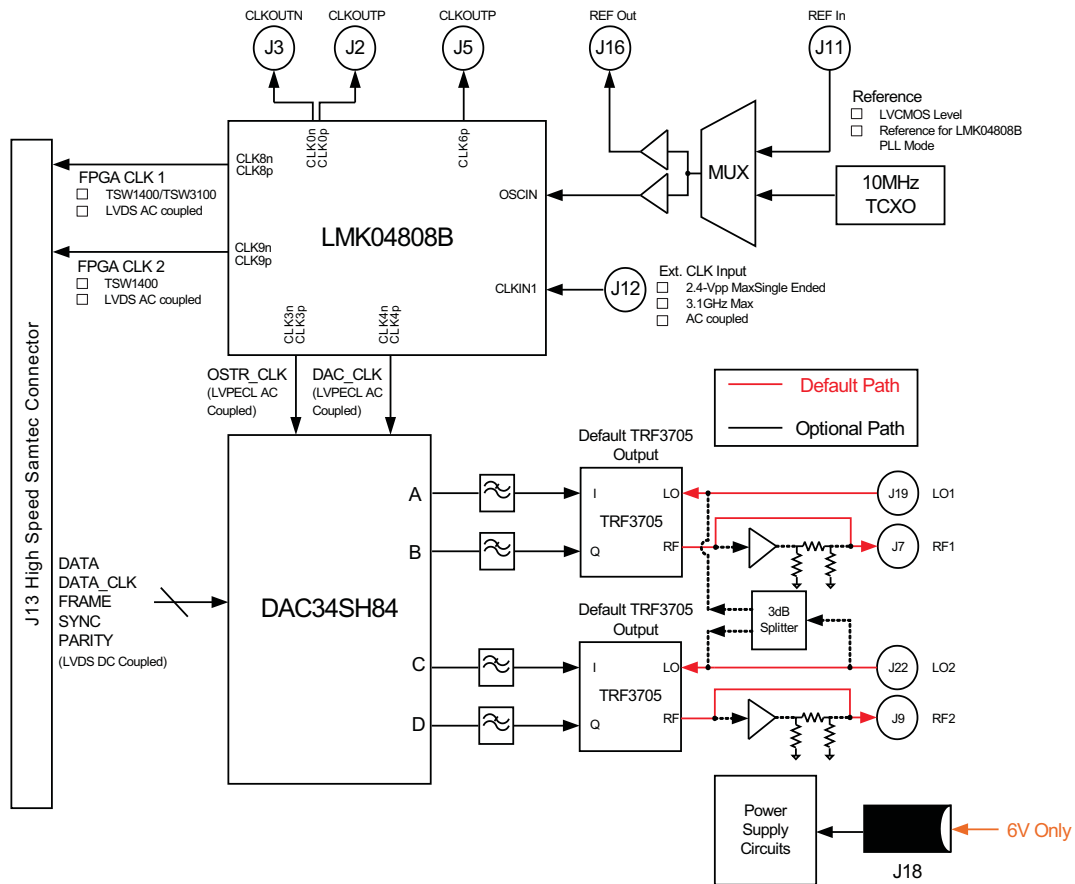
CLKOUTN
J3
CLKOUTP
J2
CLKOUTP
J5
REF Out
J16
REF In
J11

Reference
☐ LVCMOS Level
☐ Reference for LMK04808B PLL Mode

CLK0n
CLK0p
CLK6p

CLK8n
CLK8p
FPGA CLK 1
☐ TSW1400/TSW3100
☐ LVDS AC coupled

OSCIN
MUX
10MHz
TCXO

LMK04808B

CLK9n
CLK9p
FPGA CLK 2
☐ TSW1400
☐ LVDS AC coupled

CLKIN1
J12
Ext. CLK Input
☐ 2.4-Vpp MaxSingle Ended
☐ 3.1GHz Max
☐ AC coupled

CLK3n
CLK3p
CLK4n
CLK4p

J13 High Speed Samtec Connector

OSTR_CLK
(LVPECL AC Coupled)
DAC_CLK
(LVPECL AC Coupled)

Default Path
Optional Path

Default TRF3705 Output
A
I
LO
J19
LO1
TRF3705
B
Q
RF
J7
RF1

DATA
DATA_CLK
FRAME
SYNC
PARITY
(LVDS DC Coupled)

DAC34SH84

3dB Splitter

Default TRF3705 Output
C
I
LO
J22
LO2
TRF3705
D
Q
RF
J9
RF2

Power Supply Circuits
J18
6V Only